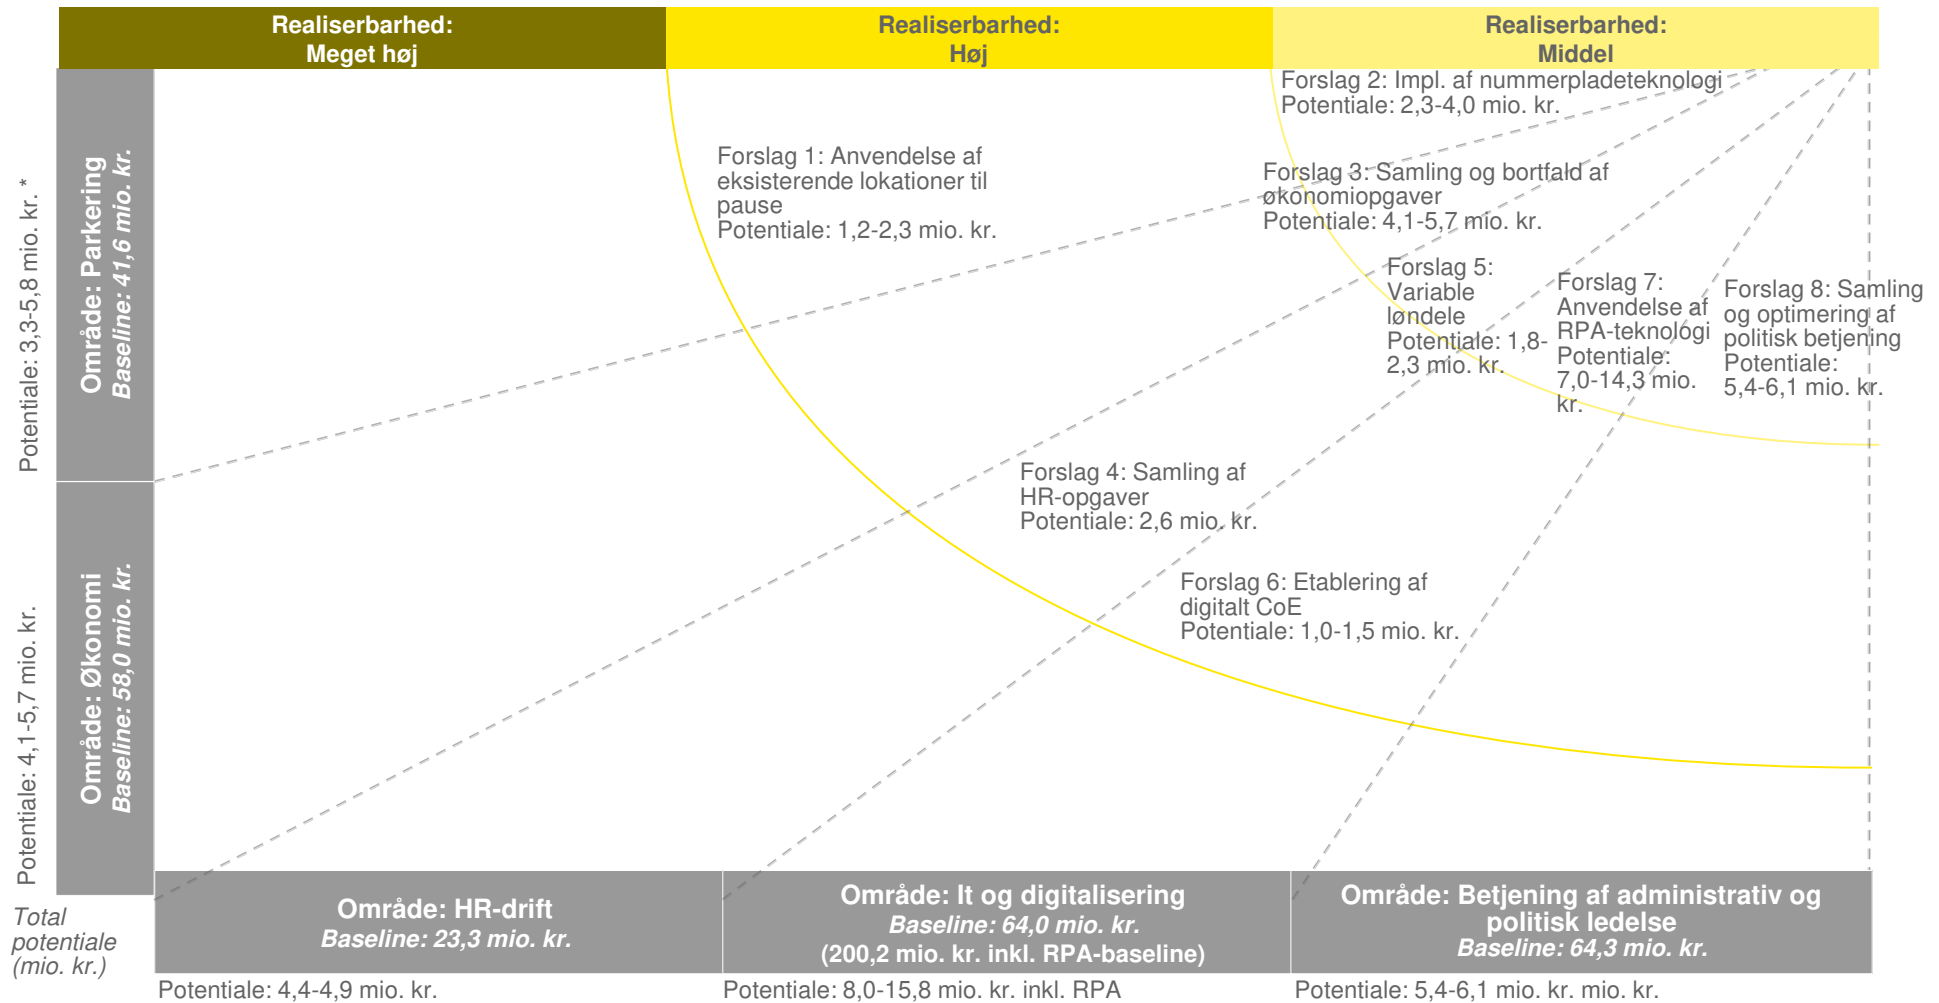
Realiserbarhed: Meget høj

Realiserbarhed: Høj

Realiserbarhed: Middel

Potentiale: 3,3-5,8 mio. kr. *

Område: Parkering
Baseline: 41,6 mio. kr.

Potentiale: 4,1-5,7 mio. kr.

Område: Økonomi
Baseline: 58,0 mio. kr.

Forslag 2: Impl. af nummerpladeteknologi
Potentiale: 2,3-4,0 mio. kr.

Forslag 1: Anvendelse af eksisterende lokationer til pause
Potentiale: 1,2-2,3 mio. kr.

Forslag 3: Samling og bortfald af økonomiopgaver
Potentiale: 4,1-5,7 mio. kr.

Forslag 5: Variable løndele
Potentiale: 1,8-2,3 mio. kr.

Forslag 7: Anvendelse af RPA-teknologi
Potentiale: 7,0-14,3 mio. kr.

Forslag 8: Samling og optimering af politisk betjening
Potentiale: 5,4-6,1 mio. kr.

Forslag 4: Samling af HR-opgaver
Potentiale: 2,6 mio. kr.

Forslag 6: Etablering af digitalt CoE
Potentiale: 1,0-1,5 mio. kr.

Total potentiale (mio. kr.)

Område: HR-drift
Baseline: 23,3 mio. kr.

Område: It og digitalisering
Baseline: 64,0 mio. kr.
(200,2 mio. kr. inkl. RPA-baseline)

Område: Betjening af administrativ og politisk ledelse
Baseline: 64,3 mio. kr.

Potentiale: 4,4-4,9 mio. kr.

Potentiale: 8,0-15,8 mio. kr. inkl. RPA

Potentiale: 5,4-6,1 mio. kr. mio. kr.